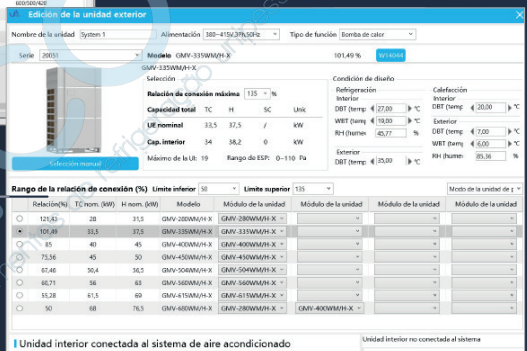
Edición de la unidad exterior

Nombre de la unidad System 1 Alimentación 380~415V,3Ph,50Hz Tipo de función Bomba de calor

Serie 20051 Modelo GMV-335WM/H-X 101,49 % W14044

GMV-335WM/H-X

Selección

Relación de conexión máxima 135 %

| Capacidad total | TC | H | SC | Unit |
|---|---|---|---|---|
| UE nominal | 33,5 | 37,5 | / | kW |
| Cap. interior | 34 | 38,2 | 0 | kW |

Máximo de la UI: 19 Rango de ESP: 0~110 Pa

Selección manual

Condición de diseño

Refrigeración
Interior
DBT (temp 27,00 °C
WBT (temp 19,00 °C
RH (humer 45,77 %

Exterior
DBT (temp 35,00 °C

Calefacción
Interior
DBT (temp 20,00 °C

Exterior
DBT (temp 7,00 °C
WBT (temp 6,00 °C
RH (humer 85,56 %

Rango de la relación de conexión (%) Límite inferior 50 Límite superior 135 Modo de la unidad de

| | Relación(%) | TC nom. (kW) | H nom. (kW) | Modelo | Módulo de la unidad | Módulo de la unidad | Módulo de la unidad | Módulo de la unidad |
|---|---|---|---|---|---|---|---|---|
| ○ | 121,43 | 28 | 31,5 | GMV-280WM/H-X | GMV-280WM/H-X | | | |
| ● | 101,49 | 33,5 | 37,5 | GMV-335WM/H-X | GMV-335WM/H-X | | | |
| ○ | 85 | 40 | 45 | GMV-400WM/H-X | GMV-400WM/H-X | | | |
| ○ | 75,56 | 45 | 50 | GMV-450WM/H-X | GMV-450WM/H-X | | | |
| ○ | 67,46 | 50,4 | 56,5 | GMV-504WM/H-X | GMV-504WM/H-X | | | |
| ○ | 60,71 | 56 | 63 | GMV-560WM/H-X | GMV-560WM/H-X | | | |
| ○ | 55,28 | 61,5 | 69 | GMV-615WM/H-X | GMV-615WM/H-X | | | |
| ○ | 50 | 68 | 76,5 | GMV-680WM/H-X | GMV-280WM/H-X | GMV-400WM/H-X | | |

Unidad interior conectada al sistema de aire acondicionado

Unidad interior no conectada al sistema